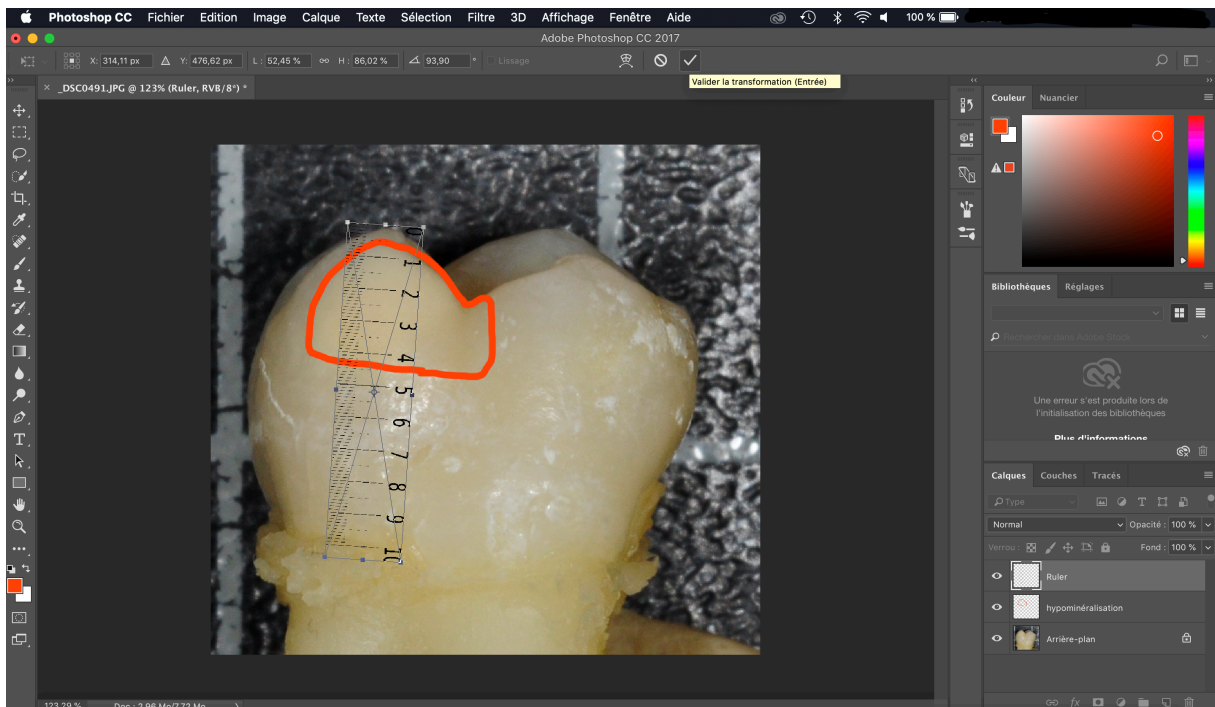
Photoshop CC Fichier Edition Image Calque Texte Sélection Filtre 3D Affichage Fenêtre Aide
100 %
Adobe Photoshop CC 2017
X: 314,11 px Y: 476,62 px L : 52,45 % H : 86,02 % 93,90 Lissage
Valider la transformation (Entrée)
_DSC0491.JPG @ 123% (Ruler, RVB/8*) *
0 1 2 3 4 5 6 7 8 9 10
Couleur Nuancier
Bibliothèques Réglages
Rechercher dans Adobe Stock
Une erreur s'est produite lors de l'initialisation des bibliothèques
Plus d'informations
Calques Couches Tracés
Type
Normal
Opacité : 100 %
Verrou :
Fond : 100 %
Ruler
hypominéralisation
Arrière-plan
123,29 %
Doc : 2,96 Mo/7,72 Mo